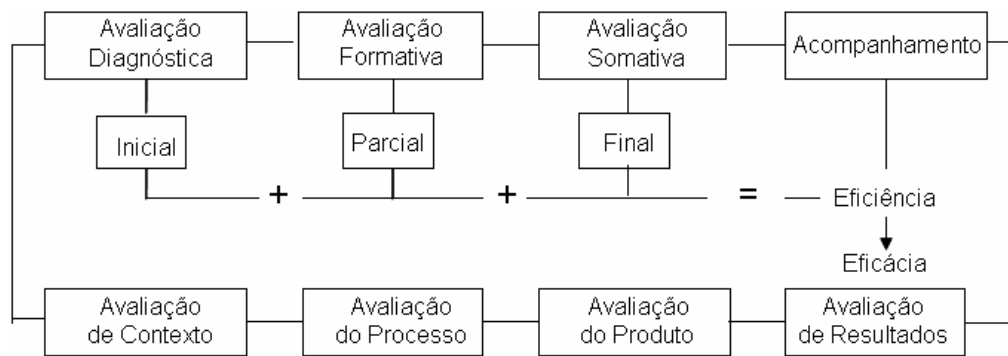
Avaliação Diagnóstica

Avaliação Formativa

Avaliação Somativa

Acompanhamento

Inicial

Parcial

Final

+

+

=

Eficiência

Eficácia

Avaliação de Contexto

Avaliação do Processo

Avaliação do Produto

Avaliação de Resultados